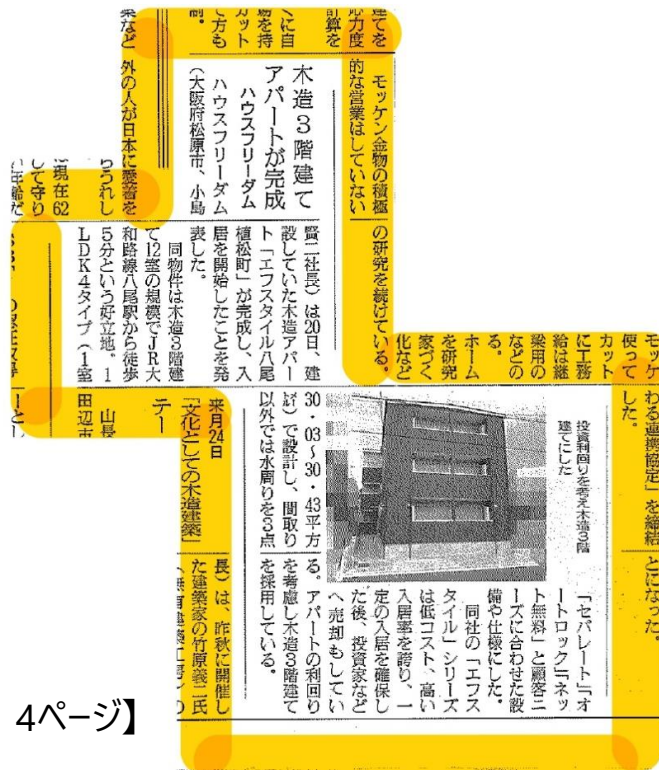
木造3階建て
アパートが完成
ハウスフリーダム

（大阪府松原市、小島賢二社長）は20日、建設していた木造アパート「エフスタイル八尾植松町」が完成し、入居を開始したことを発表した。

同物件は木造3階建て12室の規模でJR大和路線八尾駅から徒歩5分という好立地。1LDK4タイプ（1室30・03〜30・43平方㍍）で設計し、間取り以外では水周りを3点

投資利回りを考え木造3階建てにした

「セパレート」「オートロック」「ネット無料」と顧客ニーズに合わせた設備や仕様にした。

同社の「エフスタイル」シリーズは低コスト、高い入居率を誇り、一定の入居を確保した後、投資家などへ売却もしている。アパートの利回りを考慮し木造3階建てを採用している。

モッケン金物の積極的な営業はしていない

の研究を続けている。

モッケ
使って
した。

カット
に工務
給は継
築用の
などの
る。
ホーム
を研究
家づく
化など

わる連携協定を締結
とになった。

来月24日
「文化としての木造建築」
テー
長）は、昨秋に開催した建築家の竹原義二氏

4ページ】